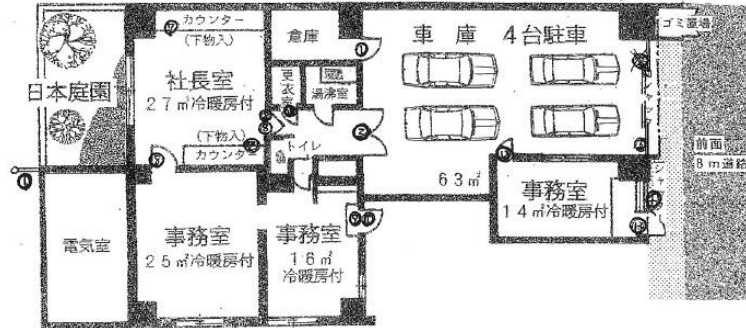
カウンター
(下物入)
倉庫
車　庫　4台駐車
ゴミ置場
日本庭園
社長室
２７㎡冷暖房付
更衣室
電
湯沸室
(下物入)
カウンター
トイレ
シャッター
前面
8ｍ道路
６３㎡
事務室
１４㎡冷暖房付
電気室
事務室
２５㎡冷暖房付
事務室
１６㎡
冷暖房付